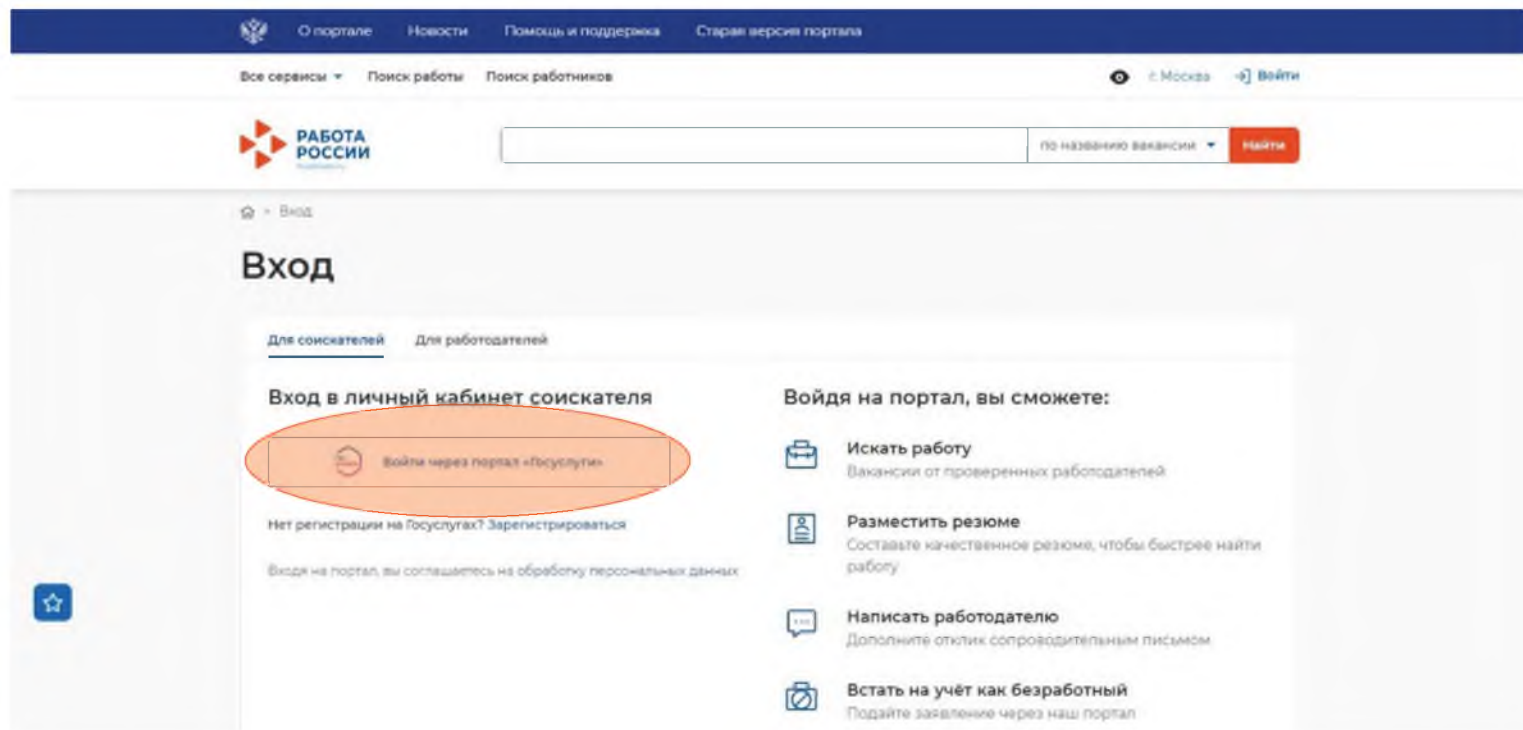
О портале Новости Помощь и поддержка Старая версия портала

Все сервисы Поиск работы Поиск работников

г. Москва Войти

РАБОТА РОССИИ

по названию вакансии Найти

Вход

Вход

Для соискателей Для работодателей

Вход в личный кабинет соискателя

Войти через портал «Госуслуги»

Нет регистрации на Госуслугах? Зарегистрироваться

Входя на портал, вы соглашаетесь на обработку персональных данных

Войдя на портал, вы сможете:

Искать работу
Вакансии от проверенных работодателей

Разместить резюме
Составьте качественное резюме, чтобы быстрее найти работу

Написать работодателю
Дополните отклик сопроводительным письмом

Встать на учёт как безработный
Подайте заявление через наш портал